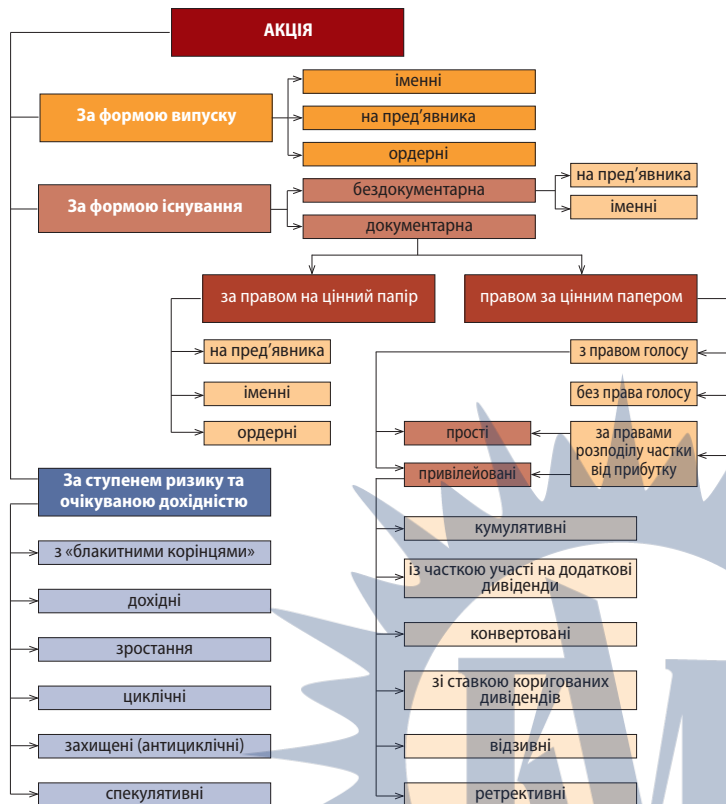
АКЦІЯ

За формою випуску

іменні

на пред’явника

ордерні

За формою існування

бездокументарна

на пред’явника

іменні

документарна

за правом на цінний папір

правом за цінним папером

на пред’явника

іменні

ордерні

з правом голосу

без права голосу

прості

за правами розподілу частки від прибутку

привілейовані

За ступенем ризику та очікуваною дохідністю

з «блакитними корінцями»

дохідні

зростання

циклічні

захищені (антициклічні)

спекулятивні

кумулятивні

із часткою участі на додаткові дивіденди

конвертовані

зі ставкою коригованих дивідендів

відзивні

ретрективні